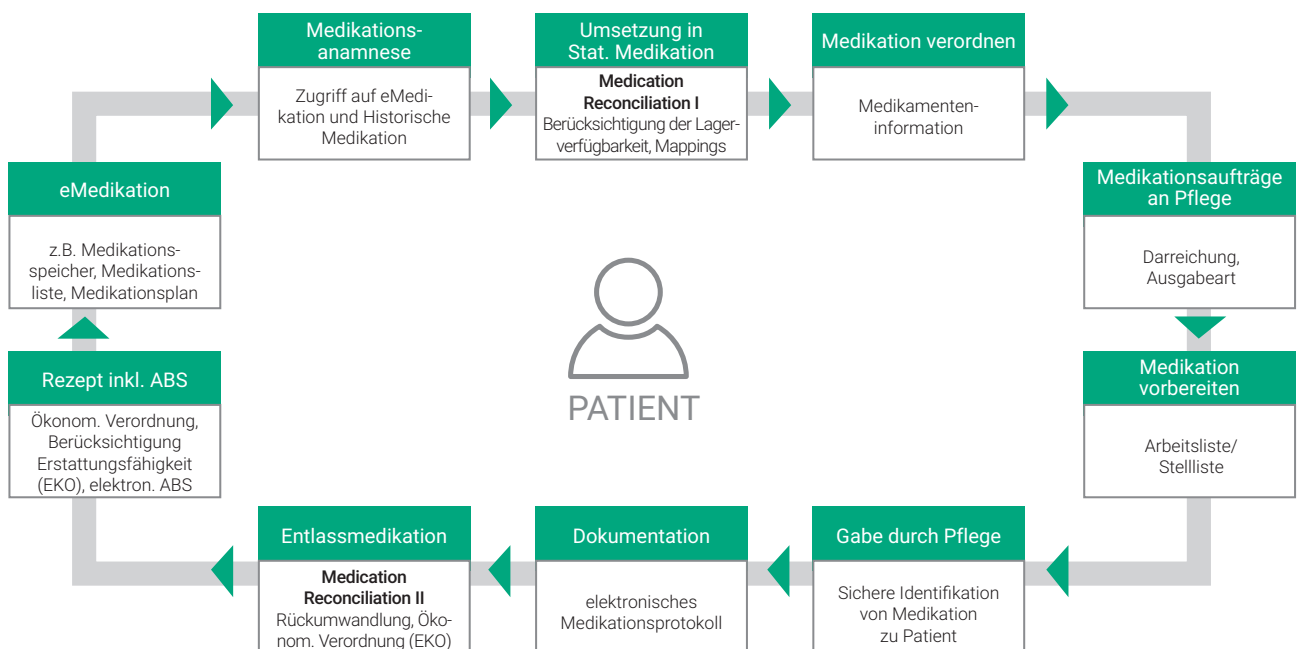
Medikationsanamnese

Zugriff auf eMedikation und Historische Medikation

Umsetzung in Stat. Medikation

Medication Reconciliation I
Berücksichtigung der Lagerverfügbarkeit, Mappings

Medikation verordnen

Medikamenteninformation

Medikationsaufträge an Pflege

Darreichung, Ausgabeart

Medikation vorbereiten

Arbeitsliste/ Stellliste

Gabe durch Pflege

Sichere Identifikation von Medikation zu Patient

Dokumentation

elektronisches Medikationsprotokoll

Entlassmedikation

Medication Reconciliation II
Rückumwandlung, Ökonom. Verordnung (EKO)

Rezept inkl. ABS

Ökonom. Verordnung, Berücksichtigung Erstattungsfähigkeit (EKO), elektron. ABS

eMedikation

z.B. Medikationsspeicher, Medikationsliste, Medikationsplan

PATIENT